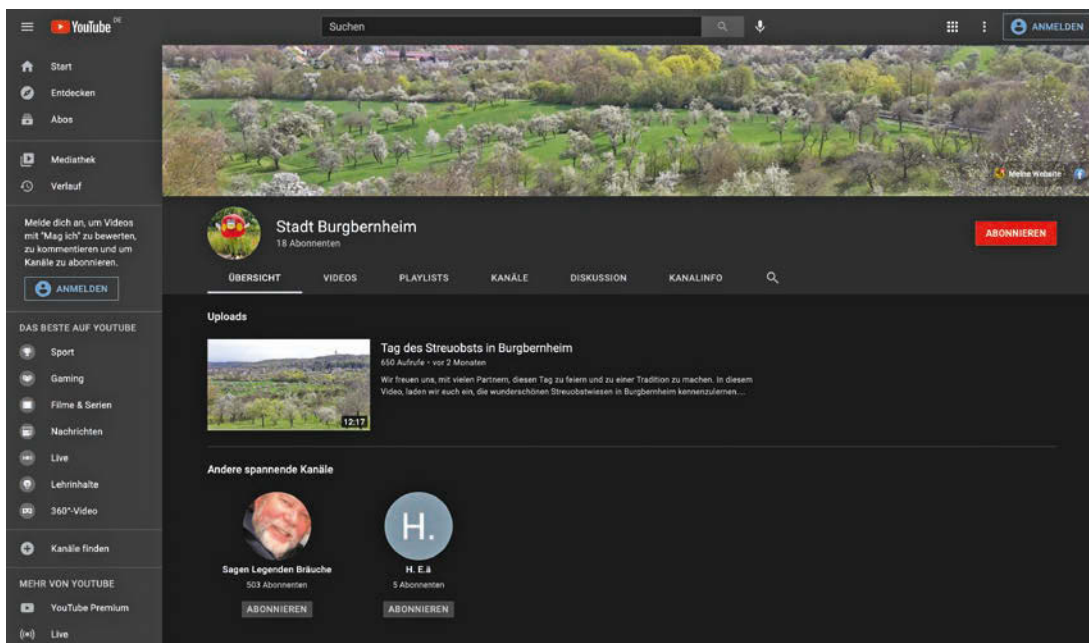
YouTube DE

Suchen

ANMELDEN

Start
Entdecken
Abos

Mediathek
Verlauf

Melde dich an, um Videos mit "Mag ich" zu bewerten, zu kommentieren und um Kanäle zu abonnieren.

ANMELDEN

DAS BESTE AUF YOUTUBE
Sport
Gaming
Filme & Serien
Nachrichten
Live
Lehrinhalte
360°-Video

Kanäle finden

MEHR VON YOUTUBE
YouTube Premium
Live

Meine Website

Stadt Burgbernheim
18 Abonnenten

ABONNIEREN

ÜBERSICHT VIDEOS PLAYLISTS KANÄLE DISKUSSION KANALINFO

Uploads

12:17

Tag des Streuobsts in Burgbernheim
650 Aufrufe • vor 2 Monaten
Wir freuen uns, mit vielen Partnern, diesen Tag zu feiern und zu einer Tradition zu machen. In diesem Video, laden wir euch ein, die wunderschönen Streuobstwiesen in Burgbernheim kennenzulernen....

Andere spannende Kanäle

Sagen Legenden Bräuche
503 Abonnenten
ABONNIEREN

H.
H. E.ä
5 Abonnenten
ABONNIEREN